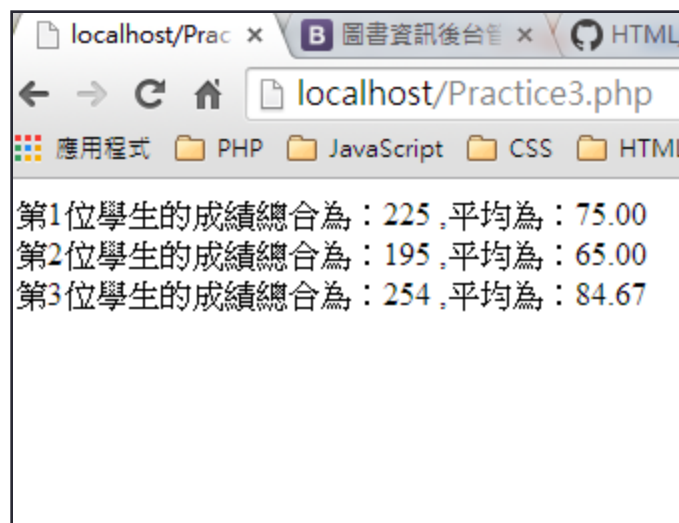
localhost/Prac ×
B 圖書資訊後台管 ×
HTML

localhost/Practice3.php

應用程式 PHP JavaScript CSS HTML

第1位學生的成績總合為：225 ,平均為：75.00
第2位學生的成績總合為：195 ,平均為：65.00
第3位學生的成績總合為：254 ,平均為：84.67